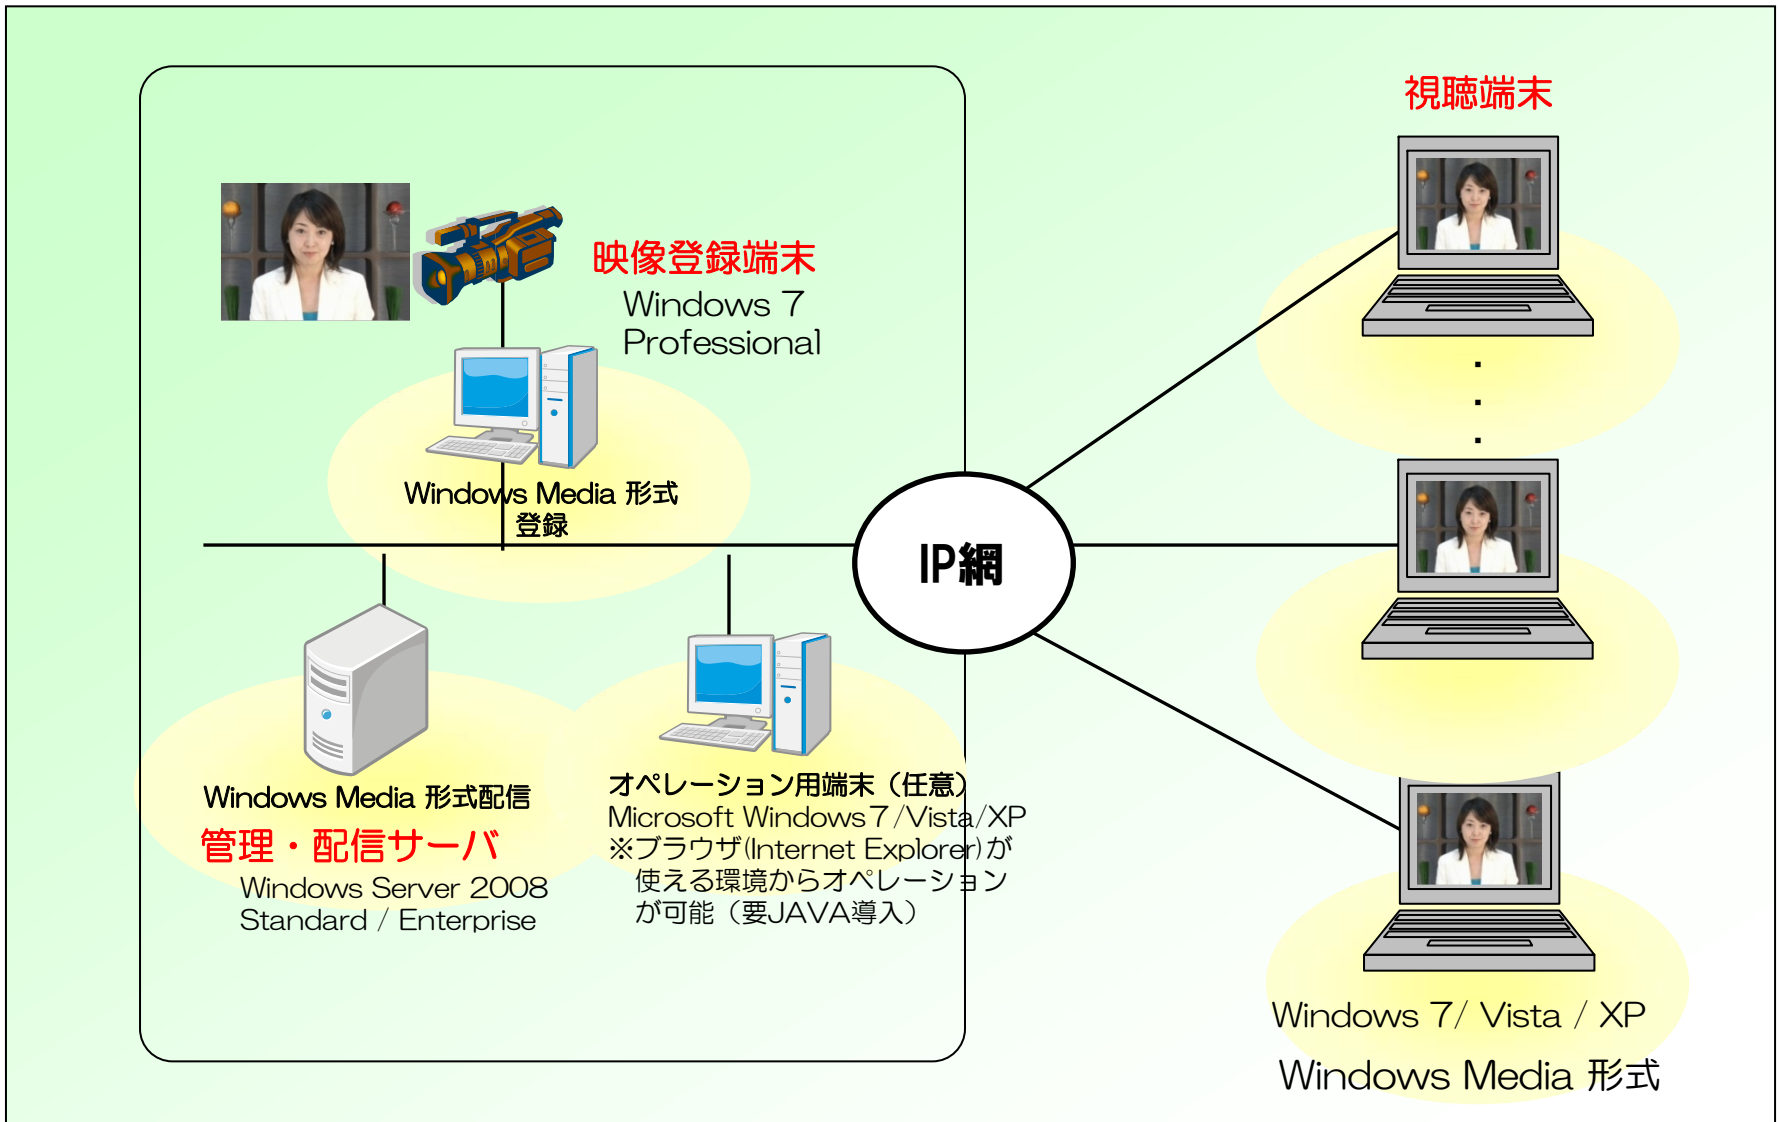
映像登録端末
Windows 7
Professional

Windows Media 形式
登録

Windows Media 形式配信
管理・配信サーバ
Windows Server 2008
Standard / Enterprise

オペレーション用端末（任意）
Microsoft Windows 7 / Vista / XP
※ブラウザ(Internet Explorer)が
使える環境からオペレーション
が可能（要JAVA導入）

IP網

視聴端末

・
・
・

Windows 7 / Vista / XP
Windows Media 形式